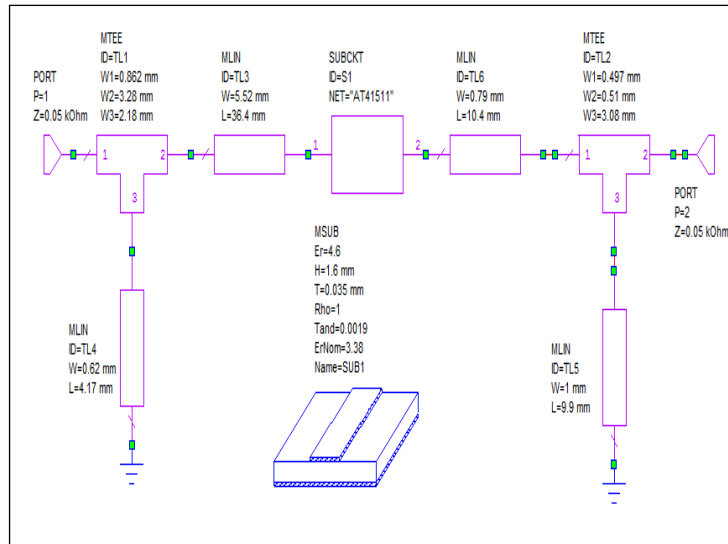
PORT
P=1
Z=0.05 kOhm

MTEE
ID=TL1
W1=0.862 mm
W2=3.28 mm
W3=2.18 mm

1 2 3

MLIN
ID=TL3
W=5.52 mm
L=36.4 mm

SUBCKT
ID=S1
NET="AT41511"

1 2

MLIN
ID=TL6
W=0.79 mm
L=10.4 mm

MTEE
ID=TL2
W1=0.497 mm
W2=0.51 mm
W3=3.08 mm

1 2 3

PORT
P=2
Z=0.05 kOhm

MSUB
Er=4.6
H=1.6 mm
T=0.035 mm
Rho=1
Tand=0.0019
ErNom=3.38
Name=SUB1

MLIN
ID=TL4
W=0.62 mm
L=4.17 mm

MLIN
ID=TL5
W=1 mm
L=9.9 mm